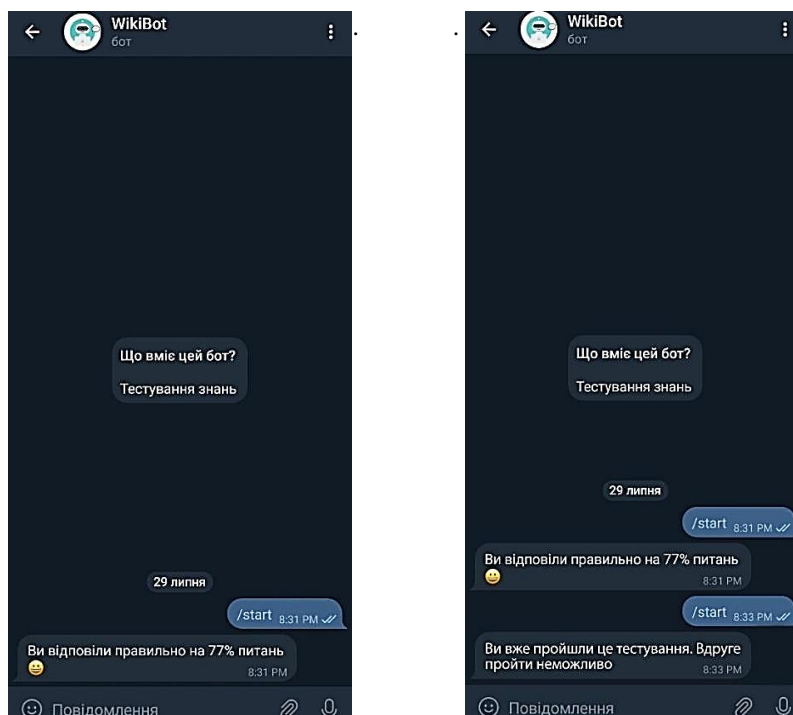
WikiBot
бот

Що вміє цей бот?

Тестування знань

29 липня

/start 8:31 PM

Ви відповіли правильно на 77% питань 😀
8:31 PM

Повідомлення

WikiBot
бот

Що вміє цей бот?

Тестування знань

29 липня

/start 8:31 PM

Ви відповіли правильно на 77% питань 😀
8:31 PM

/start 8:33 PM

Ви вже пройшли це тестування. Вдруге пройти неможливо
8:33 PM

Повідомлення